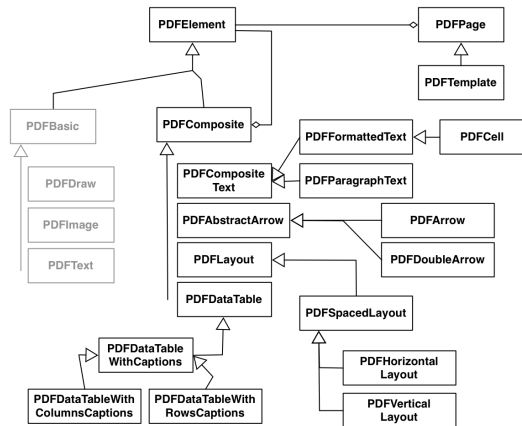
PDFElement
PDFPage
PDFTemplate
PDFBasic
PDFComposite
PDFFormattedText
PDFCell
PDFDraw
PDFComposite Text
PDFParagraphText
PDFImage
PDFAbstractArrow
PDFArrow
PDFText
PDFDoubleArrow
PDFLayout
PDFDataTable
PDFSpacedLayout
PDFDataTable WithCaptions
PDFHorizontal Layout
PDFDataTableWith ColumnsCaptions
PDFDataTableWith RowsCaptions
PDFVertical Layout